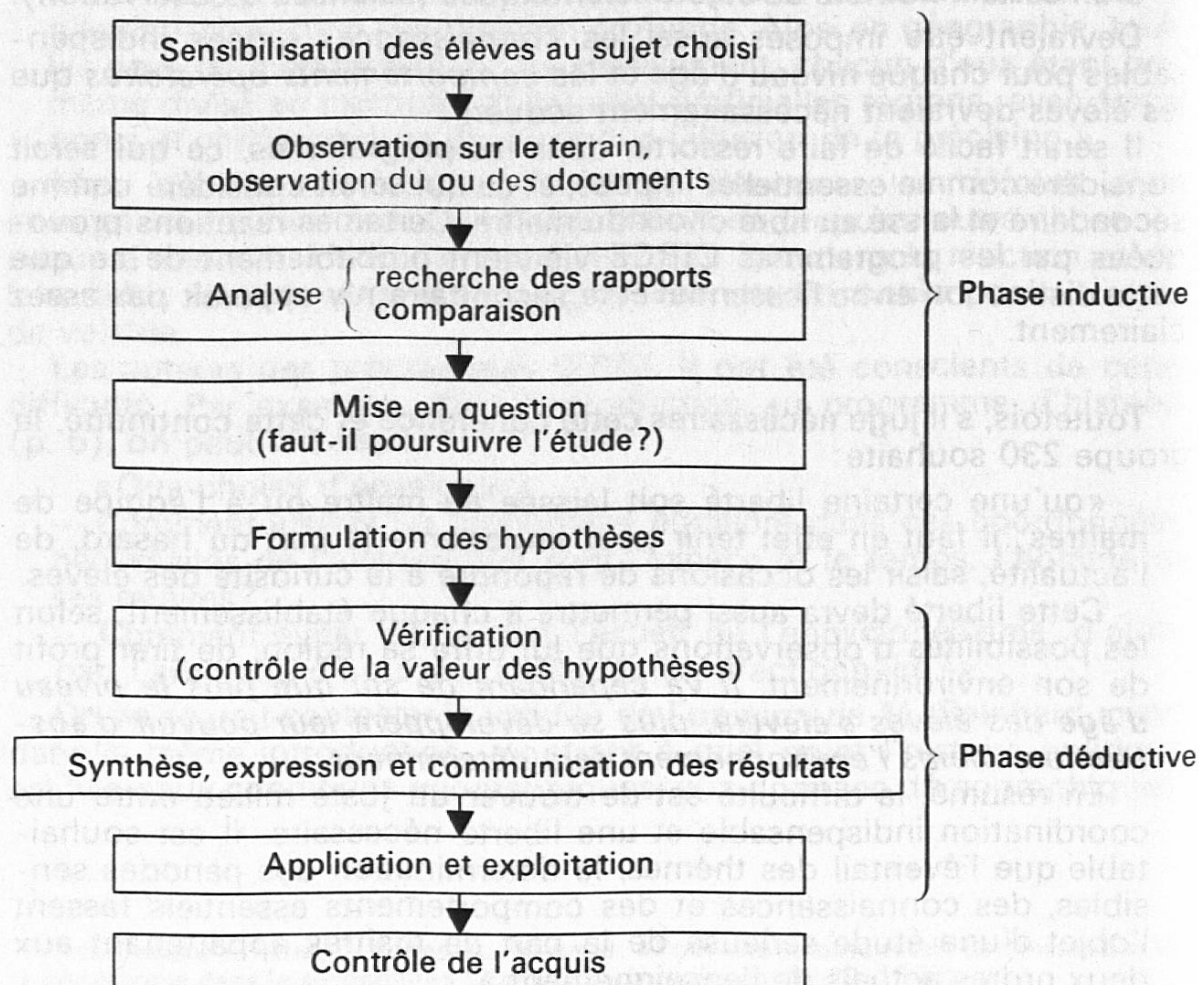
Sensibilisation des élèves au sujet choisi

Observation sur le terrain, observation du ou des documents

Analyse { recherche des rapports comparaison

Mise en question (faut-il poursuivre l'étude?)

Formulation des hypothèses

Vérification (contrôle de la valeur des hypothèses)

Synthèse, expression et communication des résultats

Application et exploitation

Contrôle de l'acquis

Phase inductive

Phase déductive